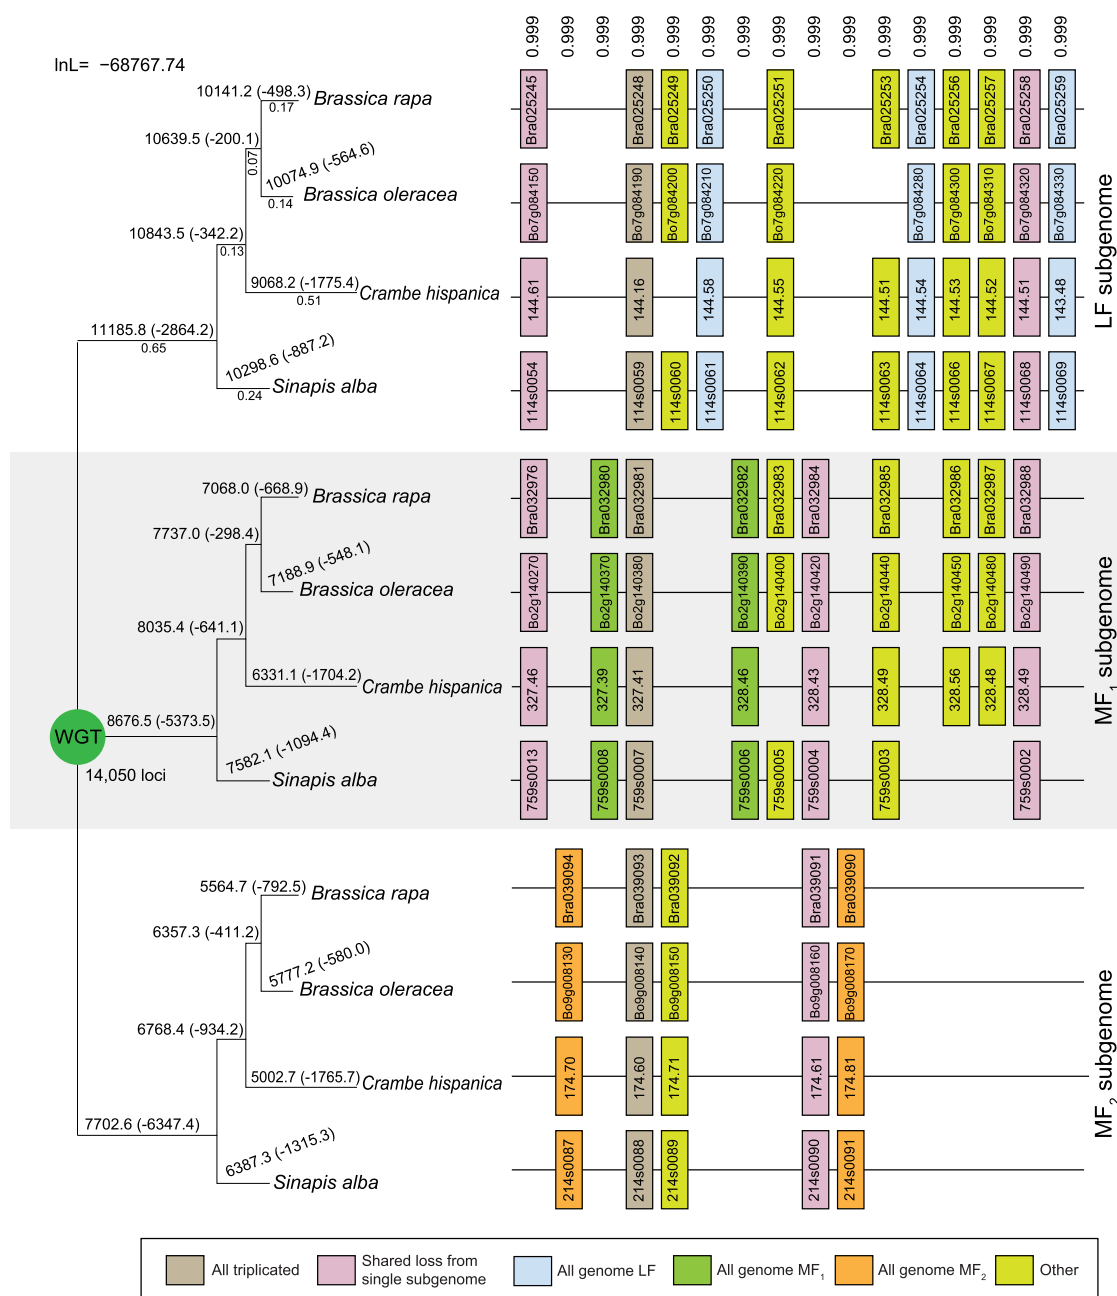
0.999 0.999 0.999 0.999 0.999 0.999 0.999 0.999 0.999 0.999 0.999 0.999 0.999 0.999 0.999 0.999

lnL= −68767.74

10141.2 (-498.3) 0.17 Brassica rapa
10639.5 (-200.1)
0.07
10074.9 (-564.6) 0.14 Brassica oleracea
10843.5 (-342.2) 0.13
9068.2 (-1775.4) 0.51 Crambe hispanica
11185.8 (-2864.2) 0.65
10298.6 (-887.2) 0.24 Sinapis alba

Bra025245 Bra025248 Bra025249 Bra025250 Bra025251 Bra025253 Bra025254 Bra025256 Bra025257 Bra025258 Bra025259
Bo7g084150 Bo7g084190 Bo7g084200 Bo7g084210 Bo7g084220 Bo7g084280 Bo7g084300 Bo7g084310 Bo7g084320 Bo7g084330
144.61 144.16 144.58 144.55 144.51 144.54 144.53 144.52 144.51 143.48
114s0054 114s0059 114s0060 114s0061 114s0062 114s0063 114s0064 114s0066 114s0067 114s0068 114s0069

LF subgenome

7068.0 (-668.9) Brassica rapa
7737.0 (-298.4)
7188.9 (-548.1) Brassica oleracea
8035.4 (-641.1)
6331.1 (-1704.2) Crambe hispanica
8676.5 (-5373.5)
WGT
7582.1 (-1094.4) Sinapis alba
14,050 loci

Bra032976 Bra032980 Bra032981 Bra032982 Bra032983 Bra032984 Bra032985 Bra032986 Bra032987 Bra032988
Bo2g140270 Bo2g140370 Bo2g140380 Bo2g140390 Bo2g140400 Bo2g140420 Bo2g140440 Bo2g140450 Bo2g140480 Bo2g140490
327.46 327.39 327.41 328.46 328.43 328.49 328.56 328.48 328.49
759s0013 759s0008 759s0007 759s0006 759s0005 759s0004 759s0003 759s0002

MF$_1$ subgenome

5564.7 (-792.5) Brassica rapa
6357.3 (-411.2)
5777.2 (-580.0) Brassica oleracea
6768.4 (-934.2)
5002.7 (-1765.7) Crambe hispanica
7702.6 (-6347.4)
6387.3 (-1315.3) Sinapis alba

Bra039094 Bra039093 Bra039092 Bra039091 Bra039090
Bo9g008130 Bo9g008140 Bo9g008150 Bo9g008160 Bo9g008170
174.70 174.60 174.71 174.61 174.81
214s0087 214s0088 214s0089 214s0090 214s0091

MF$_2$ subgenome

All triplicated | Shared loss from single subgenome | All genome LF | All genome MF$_1$ | All genome MF$_2$ | Other